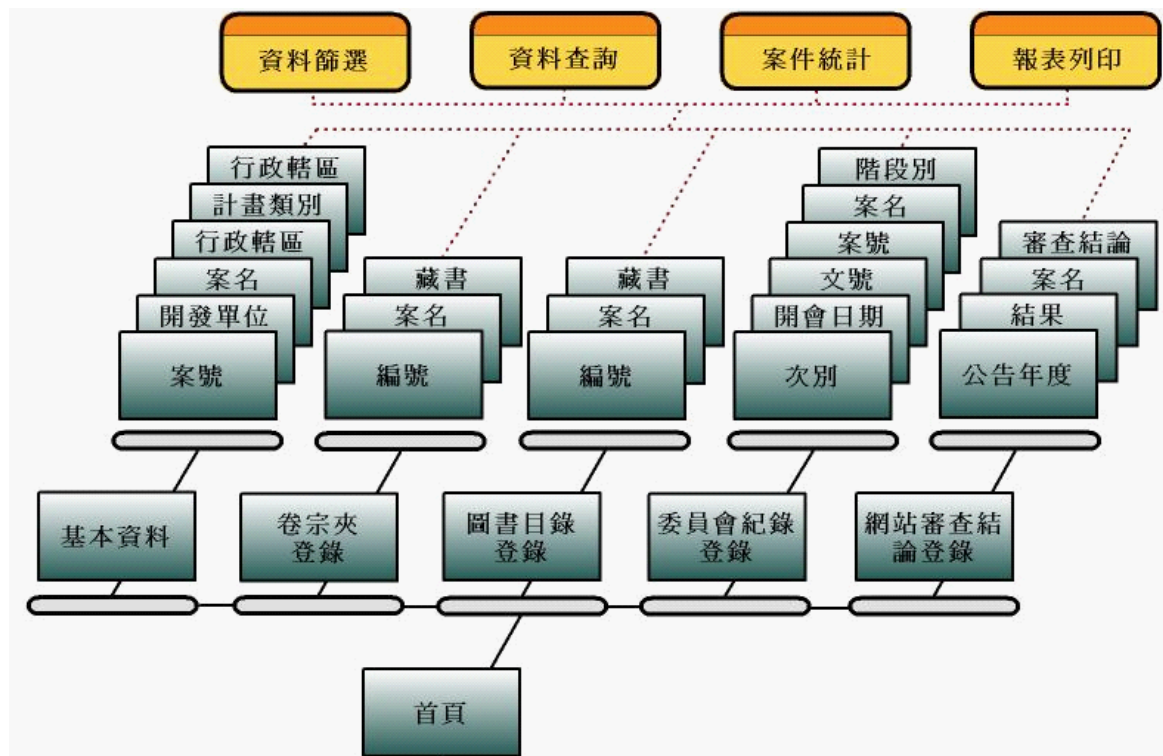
資料篩選
資料查詢
案件統計
報表列印

行政轄區
計畫類別
行政轄區
案名
開發單位
案號

藏書
案名
編號

藏書
案名
編號

階段別
案名
案號
文號
開會日期
次別

審查結論
案名
結果
公告年度

基本資料
卷宗夾登錄
圖書目錄登錄
委員會紀錄登錄
網站審查結論登錄

首頁